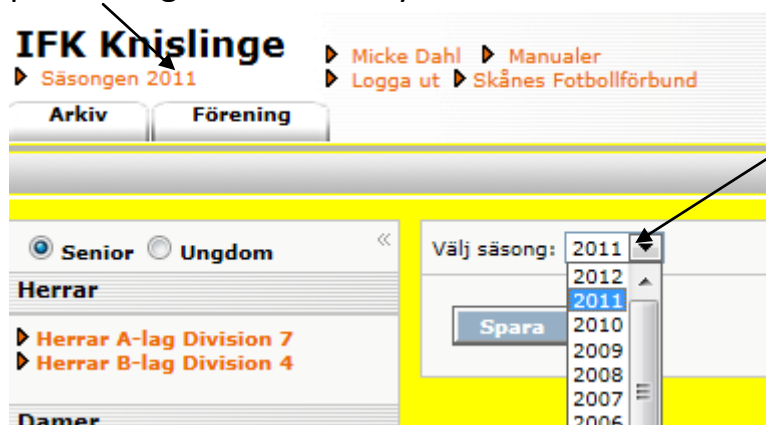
IFK Knislinge
Säsongen 2011
Micke Dahl Manualer
Logga ut Skånes Fotbollförbund
Arkiv Förening

Senior Ungdom «
Herrar
Herrar A-lag Division 7
Herrar B-lag Division 4
Damer

Välj säsong: 2011
2012
2011
2010
2009
2008
2007
2006
Spara